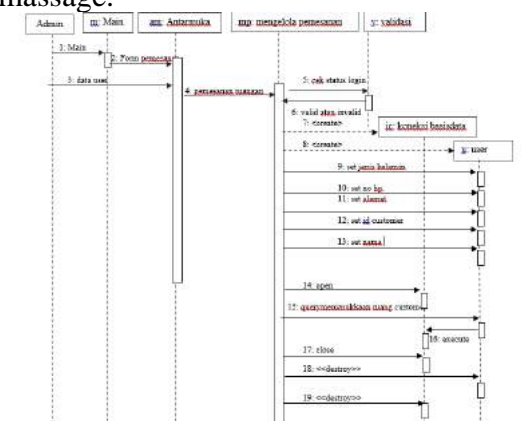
massage.

Admin

m: Main

am: Antarmuka

mp: mengelola pemesanan

v: validasi

1: Main

2: Form pemesanan

3: data user

4: pemesanan ruangan

5: cek status login

6: valid atau invalid

7: <<create>>

k: koneksi basisdata

8: <<create>>

u: user

9: set jenis kelamin

10: set no hp

11: set alamat

12: set id customer

13: set nama

14: open

15: querymemasukkan ruang custome

16: execute

17: close

18: <<destroy>>

19: <<destroy>>